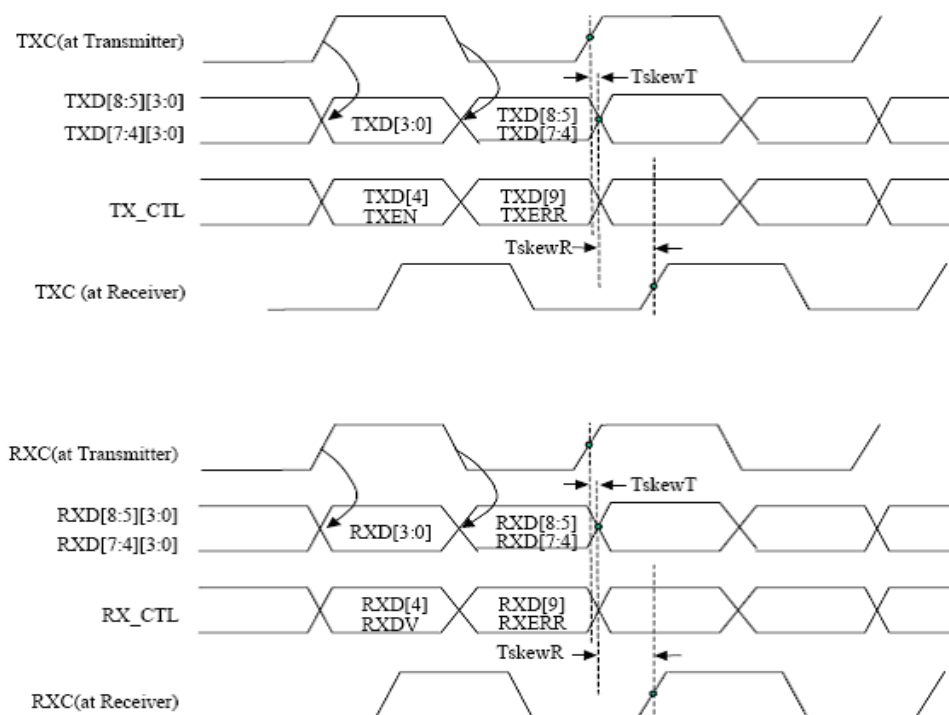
TXC(at Transmitter)

TskewT

TXD[8:5][3:0]
TXD[7:4][3:0]

TXD[3:0]

TXD[8:5]
TXD[7:4]

TX_CTL

TXD[4]
TXEN

TXD[9]
TXERR

TskewR

TXC (at Receiver)

RXC(at Transmitter)

TskewT

RXD[8:5][3:0]
RXD[7:4][3:0]

RXD[3:0]

RXD[8:5]
RXD[7:4]

RX_CTL

RXD[4]
RXDV

RXD[9]
RXERR

TskewR

RXC(at Receiver)